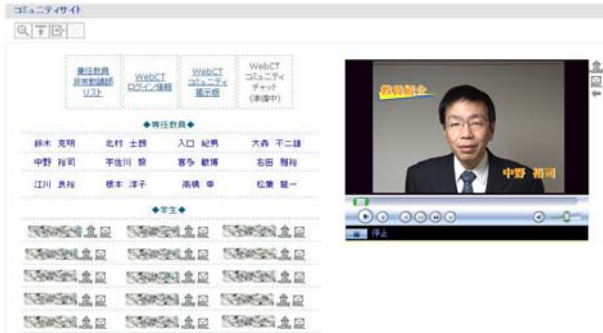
コミュニティサイト

専任教員 非常勤講師 リスト

WebCT ログイン情報

WebCT コミュニティ 掲示板

WebCT コミュニティ チャット (準備中)

◆専任教員◆

| | | | |
|---|---|---|---|
| 鈴木 克明 | 北村 士朗 | 入口 紀男 | 大森 不二雄 |
| 中野 裕司 | 宇佐川 毅 | 喜多 敏博 | 右田 雅裕 |
| 江川 良裕 | 根本 淳子 | 高橋 幸 | 松葉 龍一 |

◆学生◆

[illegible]

教員紹介

中野 裕司

停止